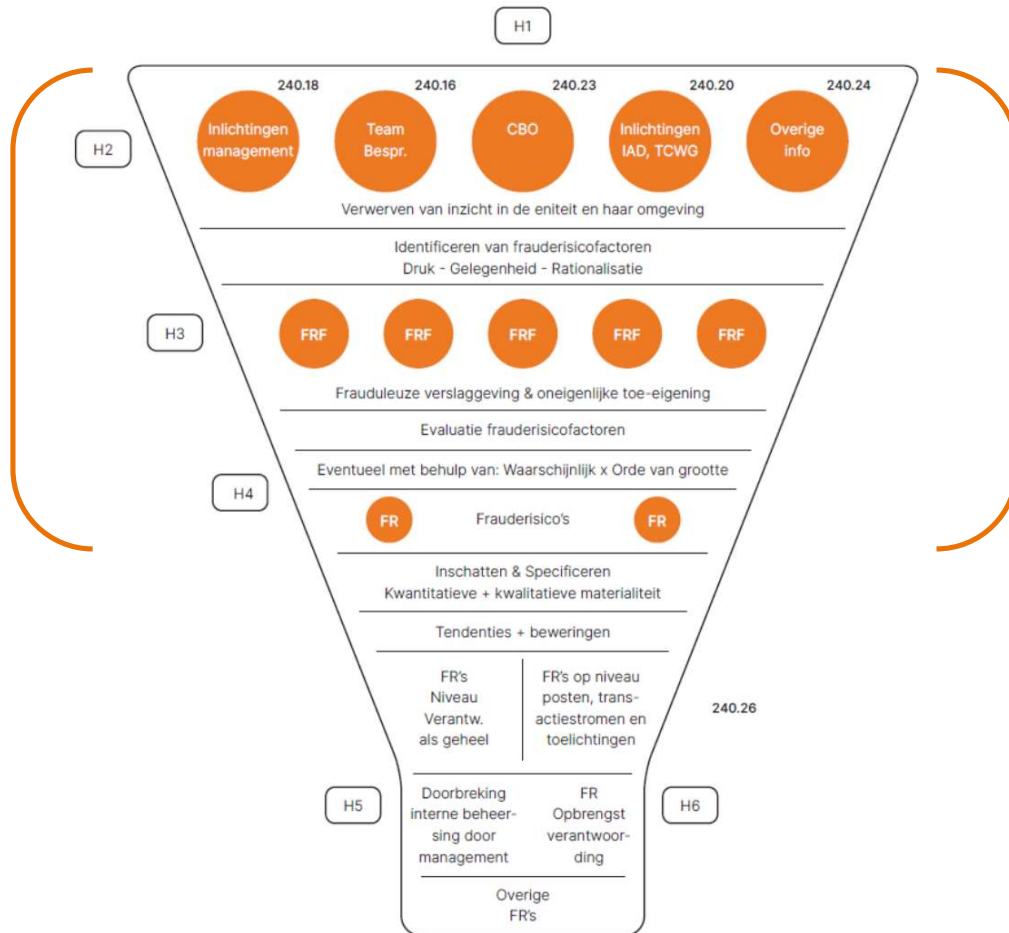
H1

H2

240.18
Inlichtingen management

240.16
Team Bespr.

240.23
CBO

240.20
Inlichtingen IAD, TCWG

240.24
Overige info

Verwerven van inzicht in de eniteit en haar omgeving

Identificeren van frauderisicofactoren
Druk - Gelegenheid - Rationalisatie

H3

FRF FRF FRF FRF FRF

Frauduleuze verslaggeving & oneigenlijke toe-eigening

Evaluatie frauderisicofactoren

Eventueel met behulp van: Waarschijnlijk x Orde van grootte

H4

FR Frauderisico's FR

Inschatten & Specificeren
Kwantitatieve + kwalitatieve materialiteit

Tendenties + beweringen

FR's Niveau Verantw. als geheel

FR's op niveau posten, transactiestromen en toelichtingen

240.26

H5

Doorbreking interne beheersing door management

FR Opbrengst verantwoording

H6

Overige FR's